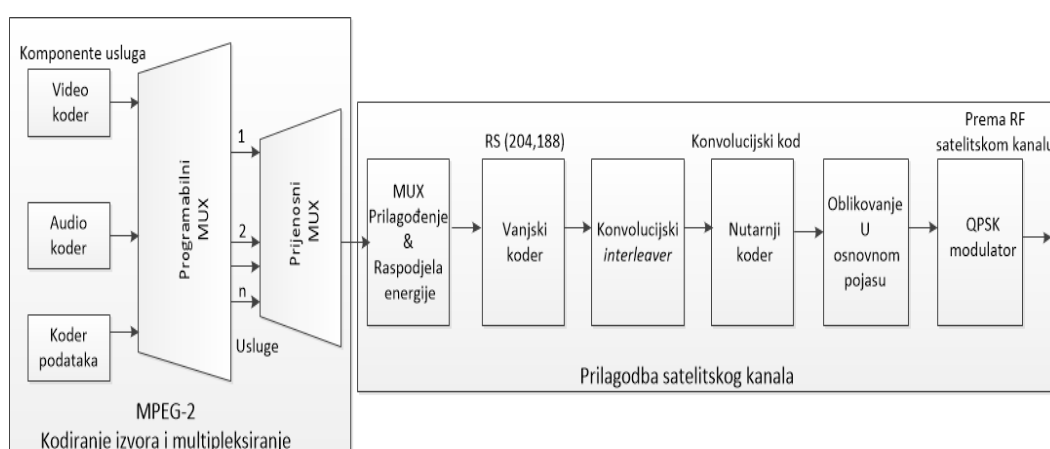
Komponente usluga

Video koder

Audio koder

Koder podataka

Programabilni MUX

1

2

n

Usluge

Prijenosni MUX

MPEG-2
Kodiranje izvora i multipleksiranje

RS (204,188)

Konvolucijski kod

Prema RF satelitskom kanalu

MUX Prilagođenje & Raspodjela energije

Vanjski koder

Konvolucijski *interleaver*

Nutarnji koder

Oblikovanje U osnovnom pojasu

QPSK modulator

Prilagodba satelitskog kanala